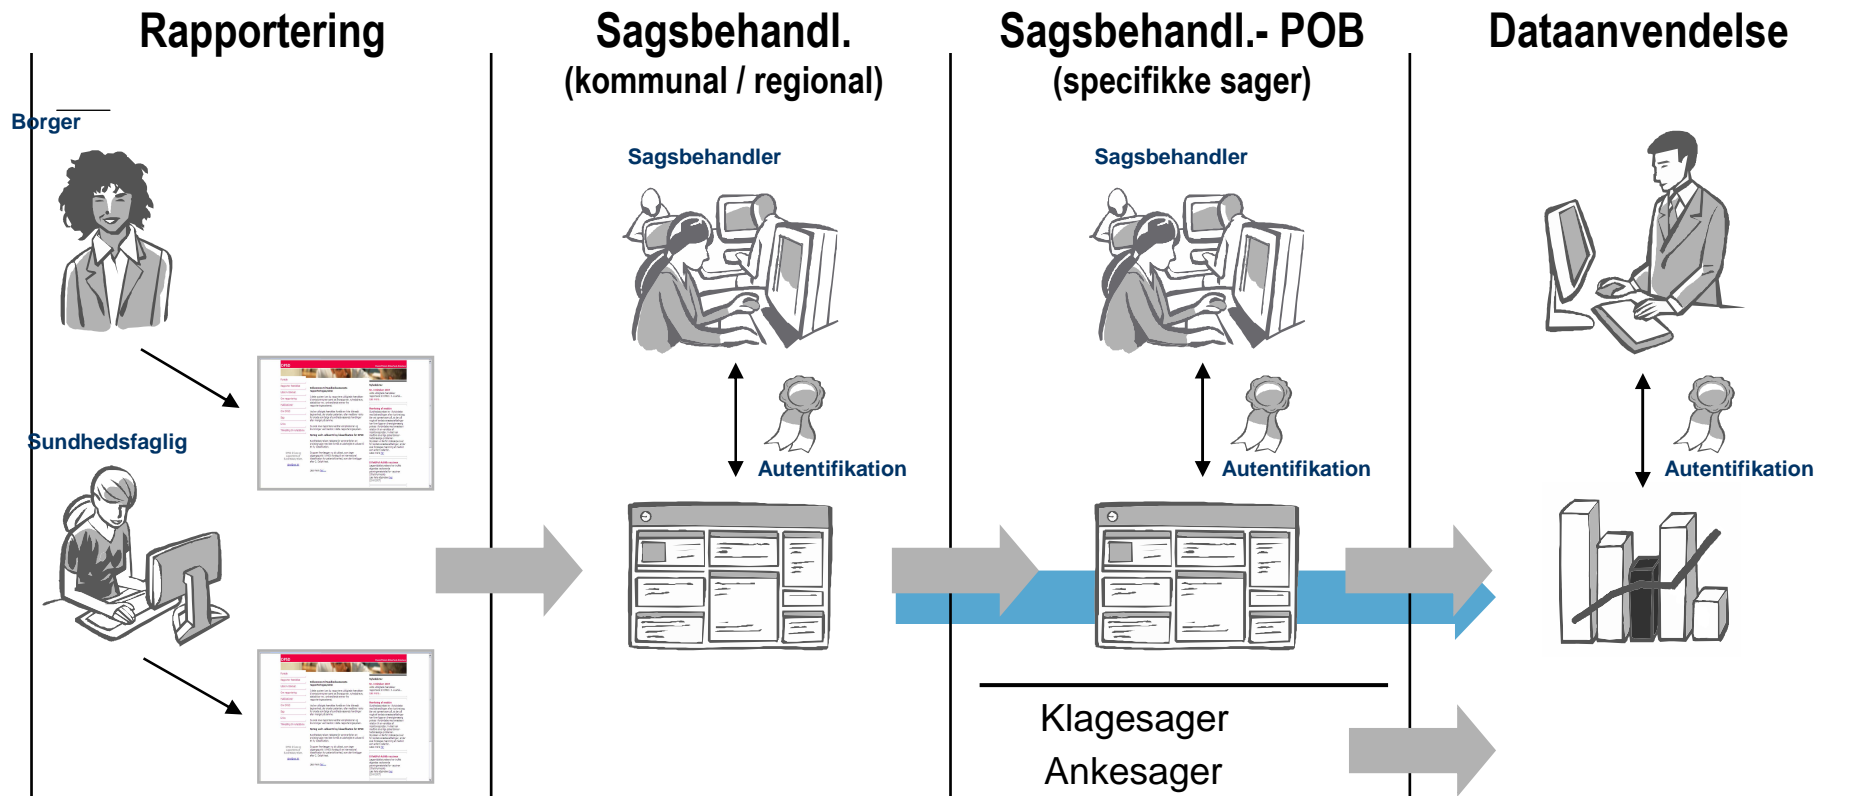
Rapportering

Borger

Sundhedsfaglig

Sagsbehandl.
(kommunal / regional)

Sagsbehandler

Autentifikation

Sagsbehandl.- POB
(specifikke sager)

Sagsbehandler

Autentifikation

Klagesager
Ankesager

Dataanvendelse

Autentifikation